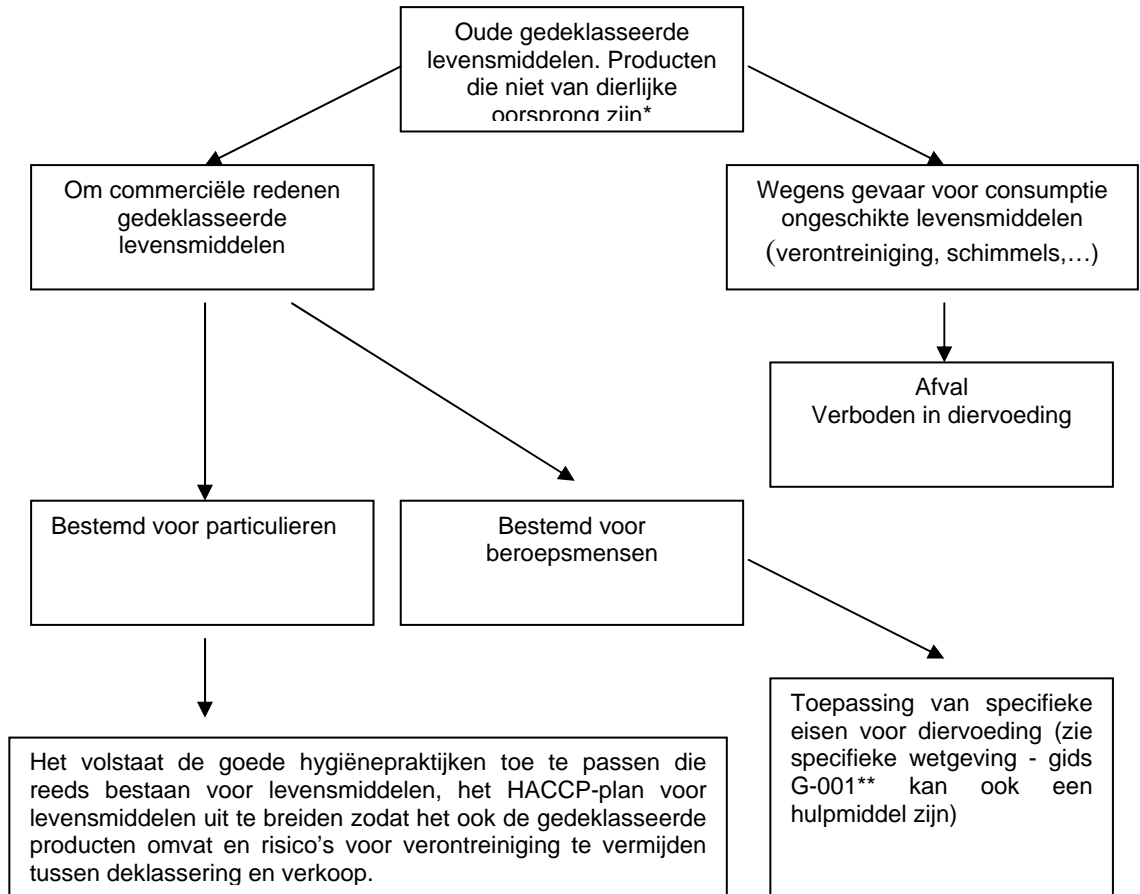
Oude gedeklasseerde levensmiddelen. Producten die niet van dierlijke oorsprong zijn*

Om commerciële redenen gedeklasseerde levensmiddelen

Wegens gevaar voor consumptie ongeschikte levensmiddelen (verontreiniging, schimmels,…)

Afval
Verboden in diervoeding

Bestemd voor particulieren

Bestemd voor beroepsmensen

Het volstaat de goede hygiënepraktijken toe te passen die reeds bestaan voor levensmiddelen, het HACCP-plan voor levensmiddelen uit te breiden zodat het ook de gedeklasseerde producten omvat en risico's voor verontreiniging te vermijden tussen deklassering en verkoop.

Toepassing van specifieke eisen voor diervoeding (zie specifieke wetgeving - gids G-001** kan ook een hulpmiddel zijn)